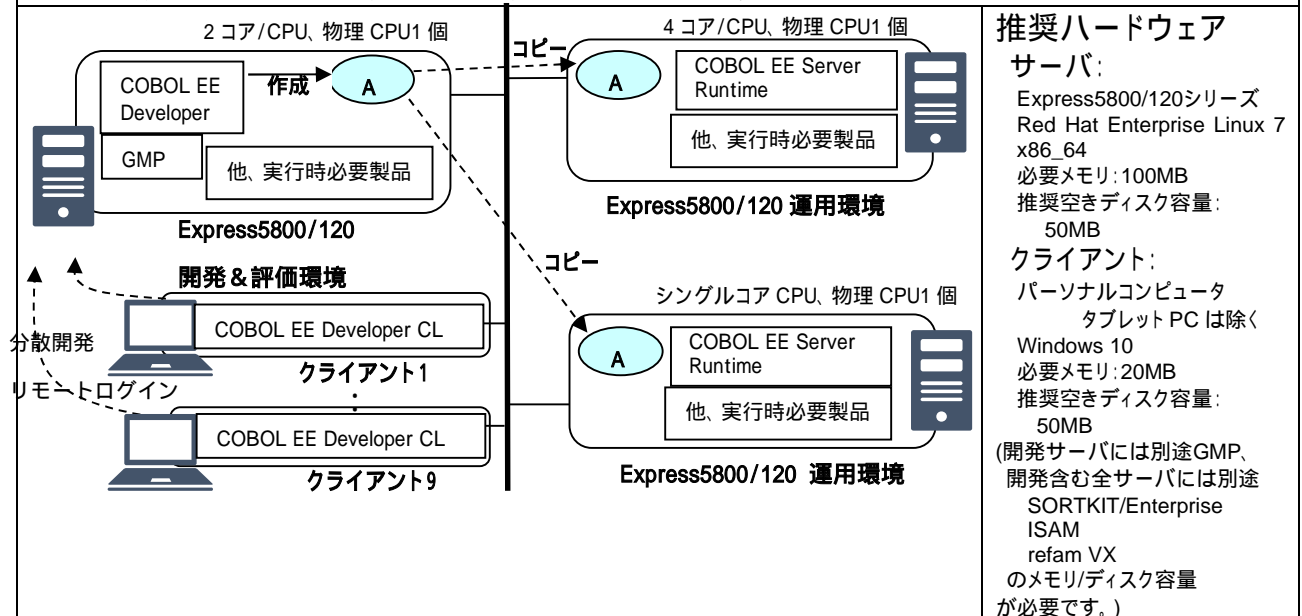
2 コア/CPU、物理 CPU1 個

COBOL EE Developer

作成

A

GMP

他、実行時必要製品

Express5800/120

開発＆評価環境

コピー

4 コア/CPU、物理 CPU1 個

A

COBOL EE Server Runtime

他、実行時必要製品

Express5800/120 運用環境

コピー

シングルコア CPU、物理 CPU1 個

A

COBOL EE Server Runtime

他、実行時必要製品

Express5800/120 運用環境

COBOL EE Developer CL

クライアント1

:

COBOL EE Developer CL

クライアント9

分散開発

リモートログイン

推奨ハードウェア

サーバ:

Express5800/120シリーズ
Red Hat Enterprise Linux 7 x86_64
必要メモリ:100MB
推奨空きディスク容量:
50MB

クライアント:

パーソナルコンピュータ
タブレット PC は除く
Windows 10
必要メモリ:20MB
推奨空きディスク容量:
50MB
(開発サーバには別途GMP、
開発含む全サーバには別途
SORTKIT/Enterprise
ISAM
refam VX
のメモリ/ディスク容量
が必要です。)